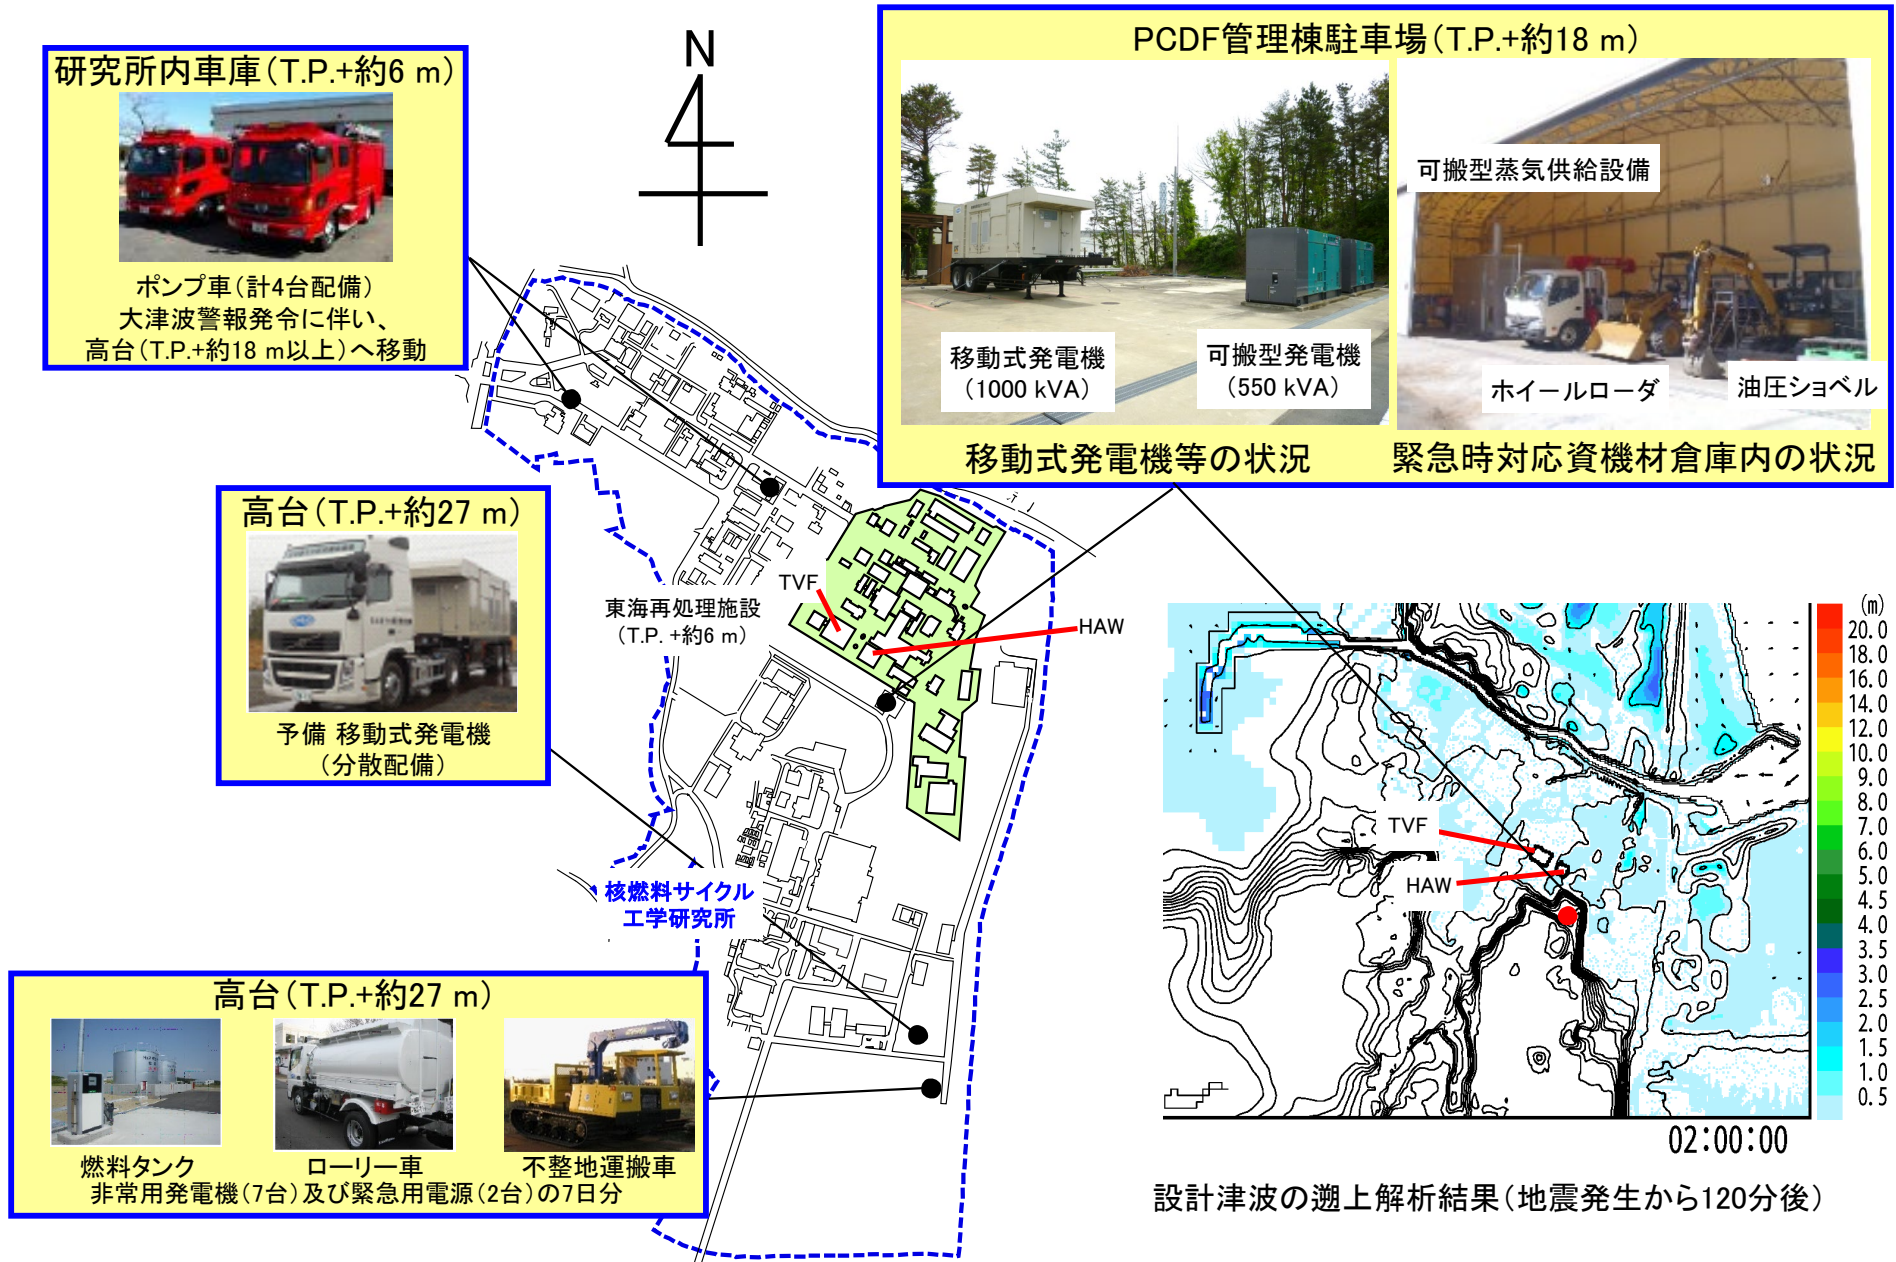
研究所内車庫（T.P.+約6 m）

ポンプ車（計4台配備）
大津波警報発令に伴い、
高台（T.P.+約18 m以上）へ移動

N

PCDF管理棟駐車場（T.P.+約18 m）

移動式発電機
（1000 kVA）

可搬型発電機
（550 kVA）

可搬型蒸気供給設備

ホイールローダ

油圧ショベル

移動式発電機等の状況

緊急時対応資機材倉庫内の状況

高台（T.P.+約27 m）

予備 移動式発電機
（分散配備）

TVF

東海再処理施設
（T.P. +約6 m）

HAW

核燃料サイクル
工学研究所

高台（T.P.+約27 m）

燃料タンク

ローリー車

不整地運搬車

非常用発電機（7台）及び緊急用電源（2台）の7日分

(m)
20.0
18.0
16.0
14.0
12.0
10.0
9.0
8.0
7.0
6.0
5.0
4.5
4.0
3.5
3.0
2.5
2.0
1.5
1.0
0.5

TVF

HAW

02:00:00

設計津波の遡上解析結果（地震発生から120分後）